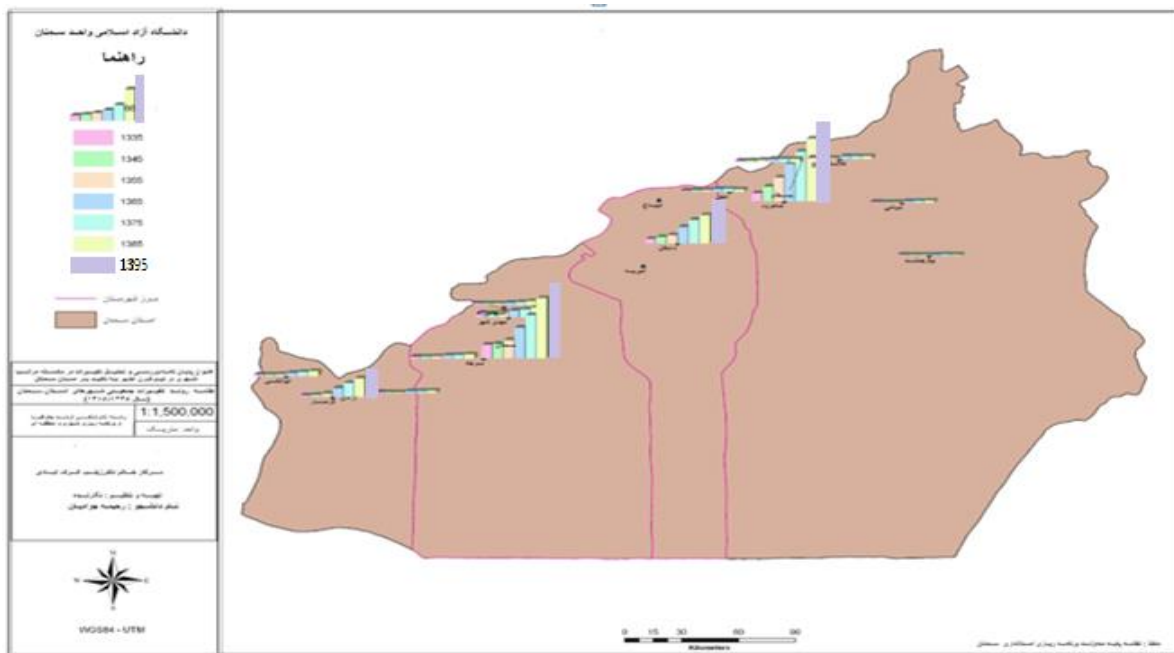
دانشگاه آزاد اسلامی واحد سمنان

راهنما

1335
1345
1355
1365
1375
1385
1395

مرز شهرستان

استان سمنان

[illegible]

1:1,500,000

واحد: متر/سال

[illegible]

استاد راهنما: دکتر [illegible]

تهیه و تنظیم: نگارنده

نام دانشجو: رحیمه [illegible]

N
W
E
S

WGS84 - UTM

0 15 30 60 90
Kilometers

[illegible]